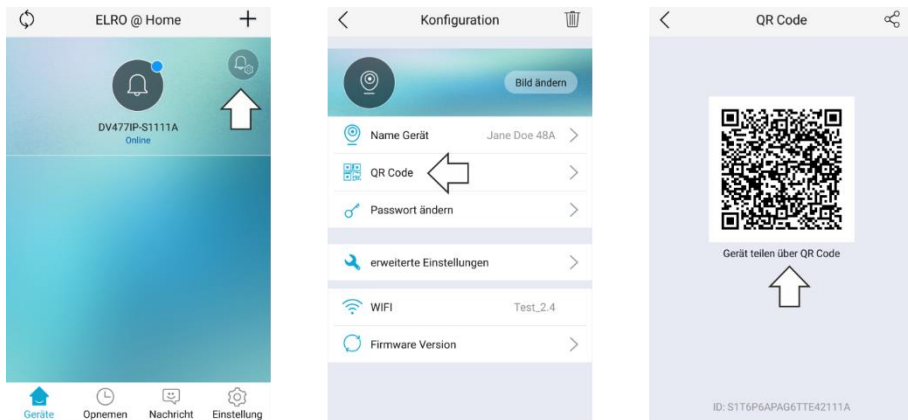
ELRO @ Home

DV477IP-S1111A
Online

Geräte Opnemen Nachricht Einstellung

Konfiguration

Bild ändern

Name Gerät Jane Doe 48A

QR Code

Passwort ändern

erweiterte Einstellungen

WIFI Test_2.4

Firmware Version

QR Code

Gerät teilen über QR Code

ID: S1T6P6APAG6TTE42111A